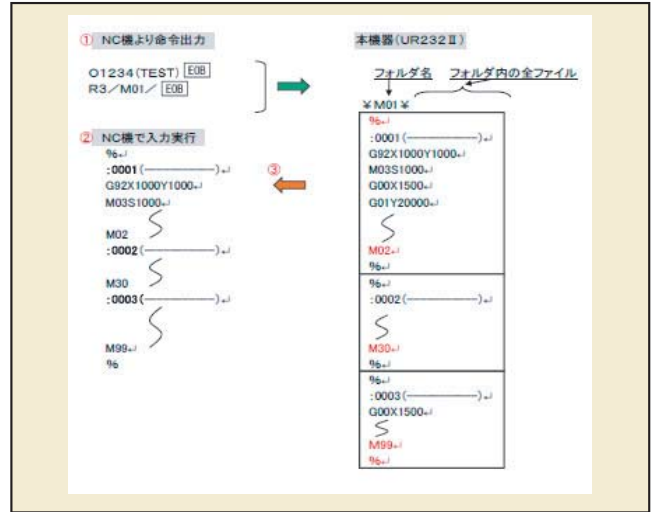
① NC機より命令出力

O1234(TEST) EOB
R3／M01／ EOB

② NC機で入力実行

%↵
:0001 (――――――)↵
G92X1000Y1000↵
M03S1000↵
M02
:0002 (――――――)↵
M30
:0003 (――――――)↵
M99↵
%

③

本機器(UR232Ⅱ)

フォルダ名　フォルダ内の全ファイル

¥M01¥

%↵
:0001 (――――――)↵
G92X1000Y1000↵
M03S1000↵
G00X1500↵
G01Y20000↵
M02↵
%↵

%↵
:0002 (――――――)↵
M30↵
%↵

%↵
:0003 (――――――)↵
G00X1500↵
M99↵
%↵